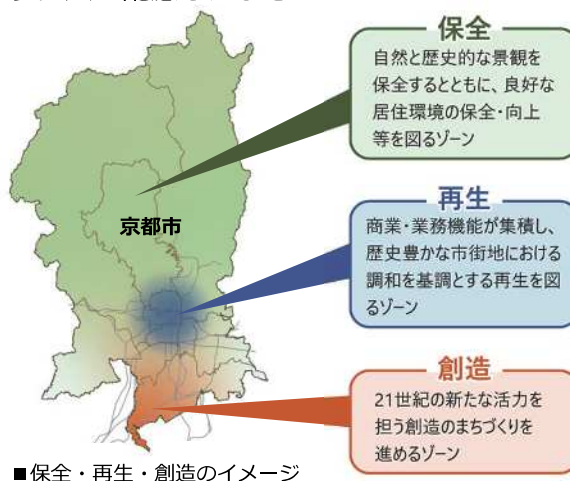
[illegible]

保全
自然と歴史的な景観を保全するとともに、良好な居住環境の保全・向上等を図るゾーン

京都市

再生
商業・業務機能が集積し、歴史豊かな市街地における調和を基調とする再生を図るゾーン

創造
21世紀の新たな活力を担う創造のまちづくりを進めるゾーン

■保全・再生・創造のイメージ